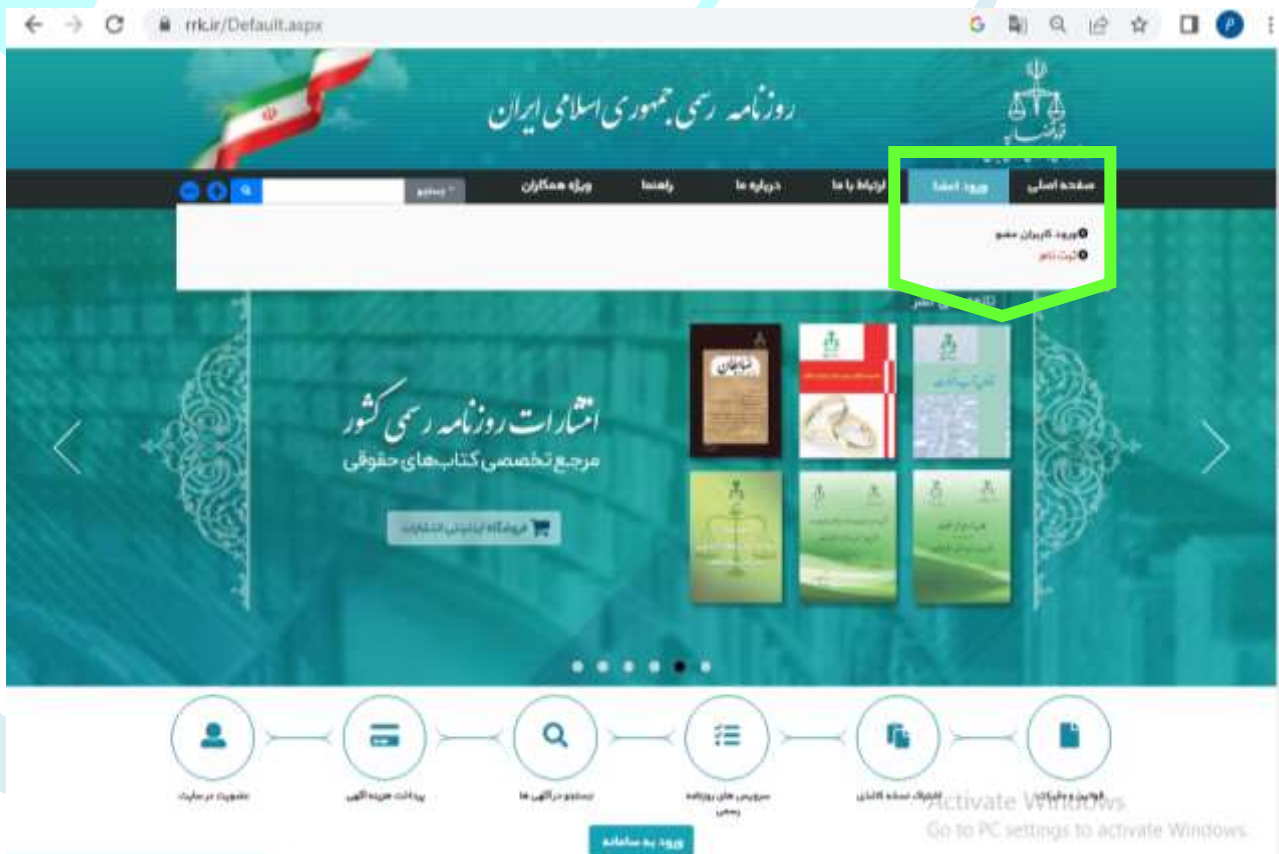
rrk.ir/Default.aspx

روزنامه رسمی جمهوری اسلامی ایران

قوه قضاییه

صفحه اصلی | ورود اعضا | ارتباط با ما | درباره ما | راهنما | ویژه همکاران | جستجو

ورود کاربران عضو
ثبت نام

انتشارات روزنامه رسمی کشور
مرجع تخصصی کتاب‌های حقوقی

فروشگاه اینترنتی انتشارات

قوانین و مقررات | اشتراک نسخه کاغذی | سرویس های روزنامه رسمی | جستجو در آگهی ها | پرداخت هزینه آگهی | عضویت در سایت

ورود به سامانه

Activate Windows
Go to PC settings to activate Windows.